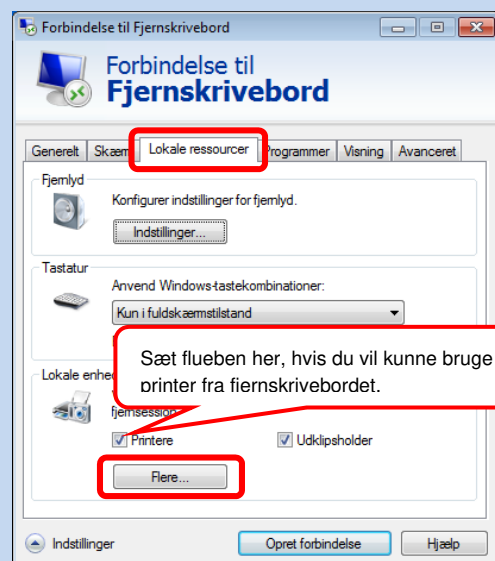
Forbindelse til Fjernskrivebord

Forbindelse til
Fjernskrivebord

Generelt | Skær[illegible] | Lokale ressourcer | Programmer | Visning | Avanceret

Fjernlyd
Konfigurer indstillinger for fjernlyd.
Indstillinger...

Tastatur
Anvend Windows-tastekombinationer:
Kun i fuldskærmstilstand

Lokale enhe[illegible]
fjernsession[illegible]
Printere
Udklipsholder
Flere...

Sæt flueben her, hvis du vil kunne bruge printer fra fjernskrivebordet.

Indstillinger
Opret forbindelse
Hjælp